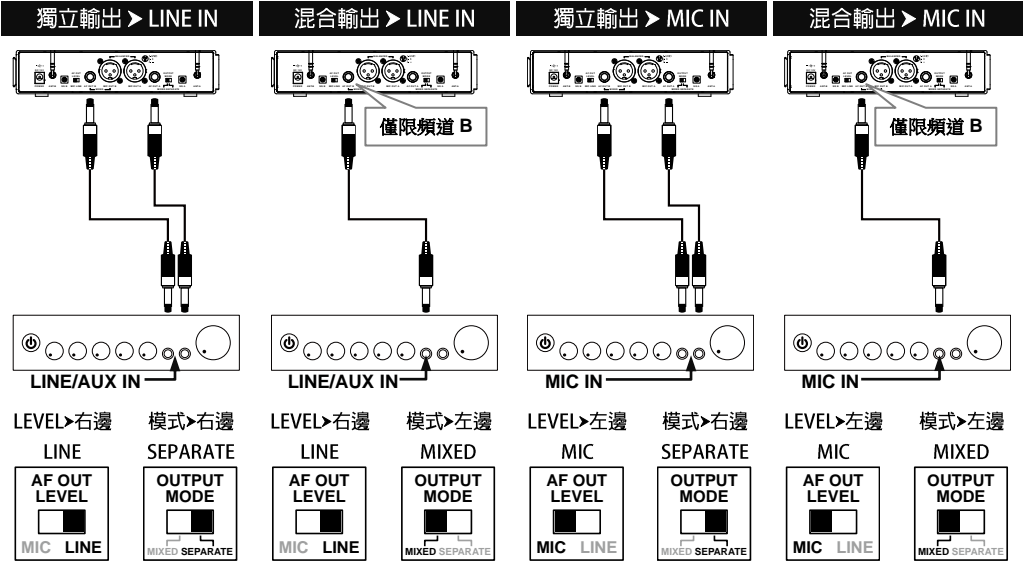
獨立輸出 ➤ LINE IN

LINE/AUX IN

LEVEL➤右邊
LINE

AF OUT LEVEL
MIC LINE

模式➤右邊
SEPARATE

OUTPUT MODE
MIXED SEPARATE

混合輸出 ➤ LINE IN

僅限頻道 B

LINE/AUX IN

LEVEL➤右邊
LINE

AF OUT LEVEL
MIC LINE

模式➤左邊
MIXED

OUTPUT MODE
MIXED SEPARATE

獨立輸出 ➤ MIC IN

MIC IN

LEVEL➤左邊
MIC

AF OUT LEVEL
MIC LINE

模式➤右邊
SEPARATE

OUTPUT MODE
MIXED SEPARATE

混合輸出 ➤ MIC IN

僅限頻道 B

MIC IN

LEVEL➤左邊
MIC

AF OUT LEVEL
MIC LINE

模式➤左邊
MIXED

OUTPUT MODE
MIXED SEPARATE